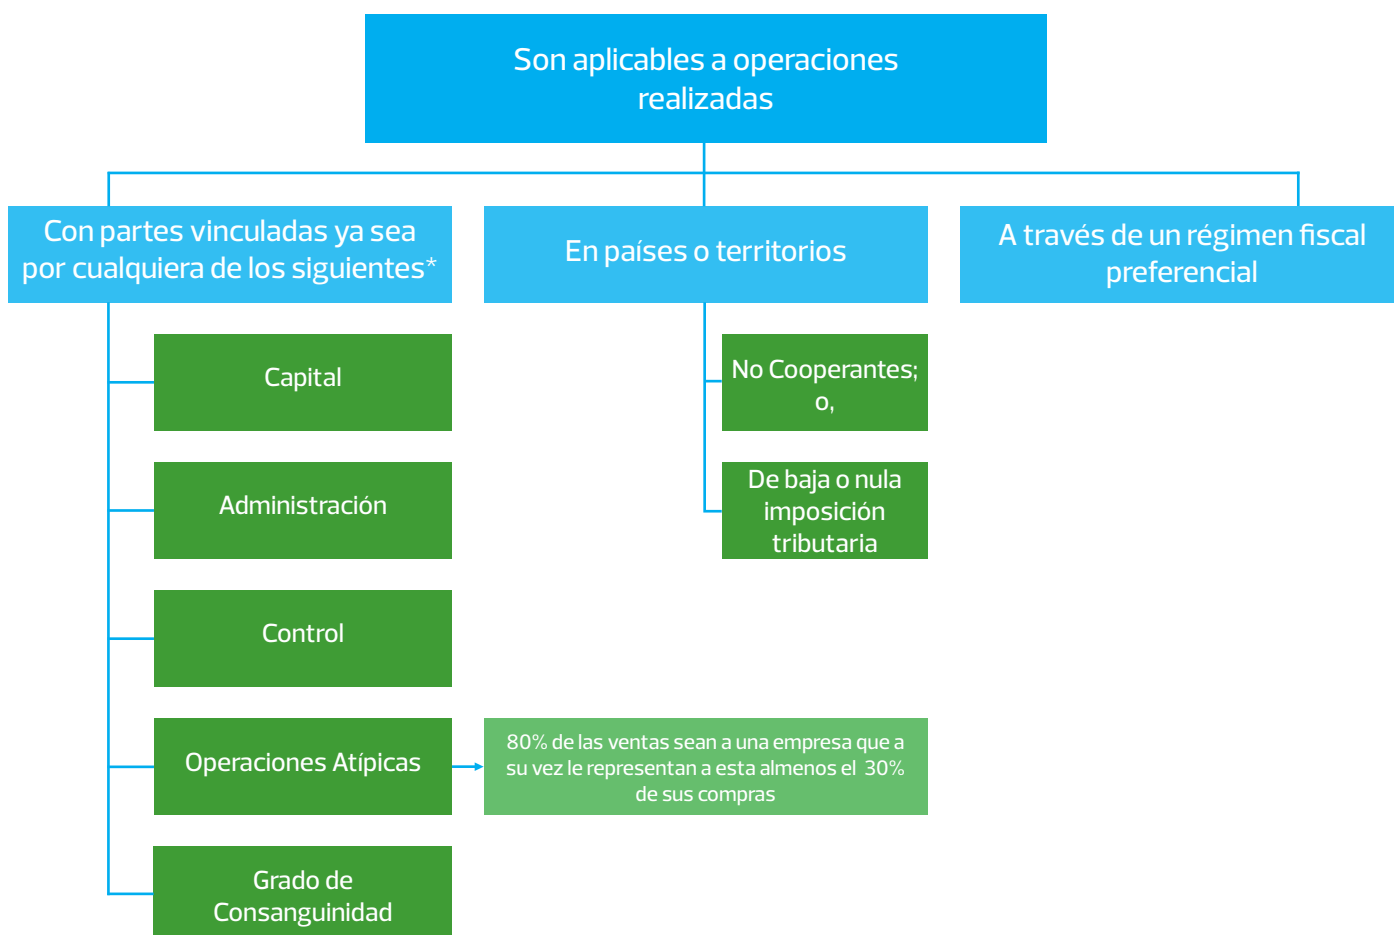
Son aplicables a operaciones realizadas

Con partes vinculadas ya sea por cualquiera de los siguientes*

En países o territorios

A través de un régimen fiscal preferencial

Capital

Administración

Control

Operaciones Atípicas

Grado de Consanguinidad

No Cooperantes; o,

De baja o nula imposición tributaria

80% de las ventas sean a una empresa que a su vez le representan a esta almenos el 30% de sus compras